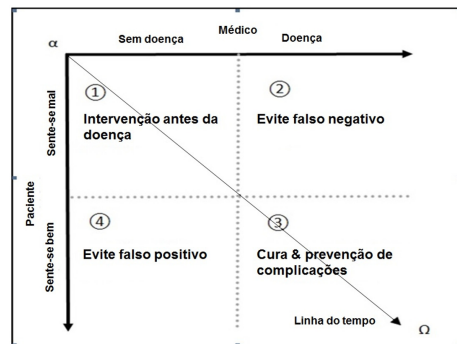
Médico

α

Sem doença

Doença

Paciente

Sente-se mal

Sente-se bem

①
Intervenção antes da doença

②
Evite falso negativo

④
Evite falso positivo

③
Cura & prevenção de complicações

Linha do tempo

Ω